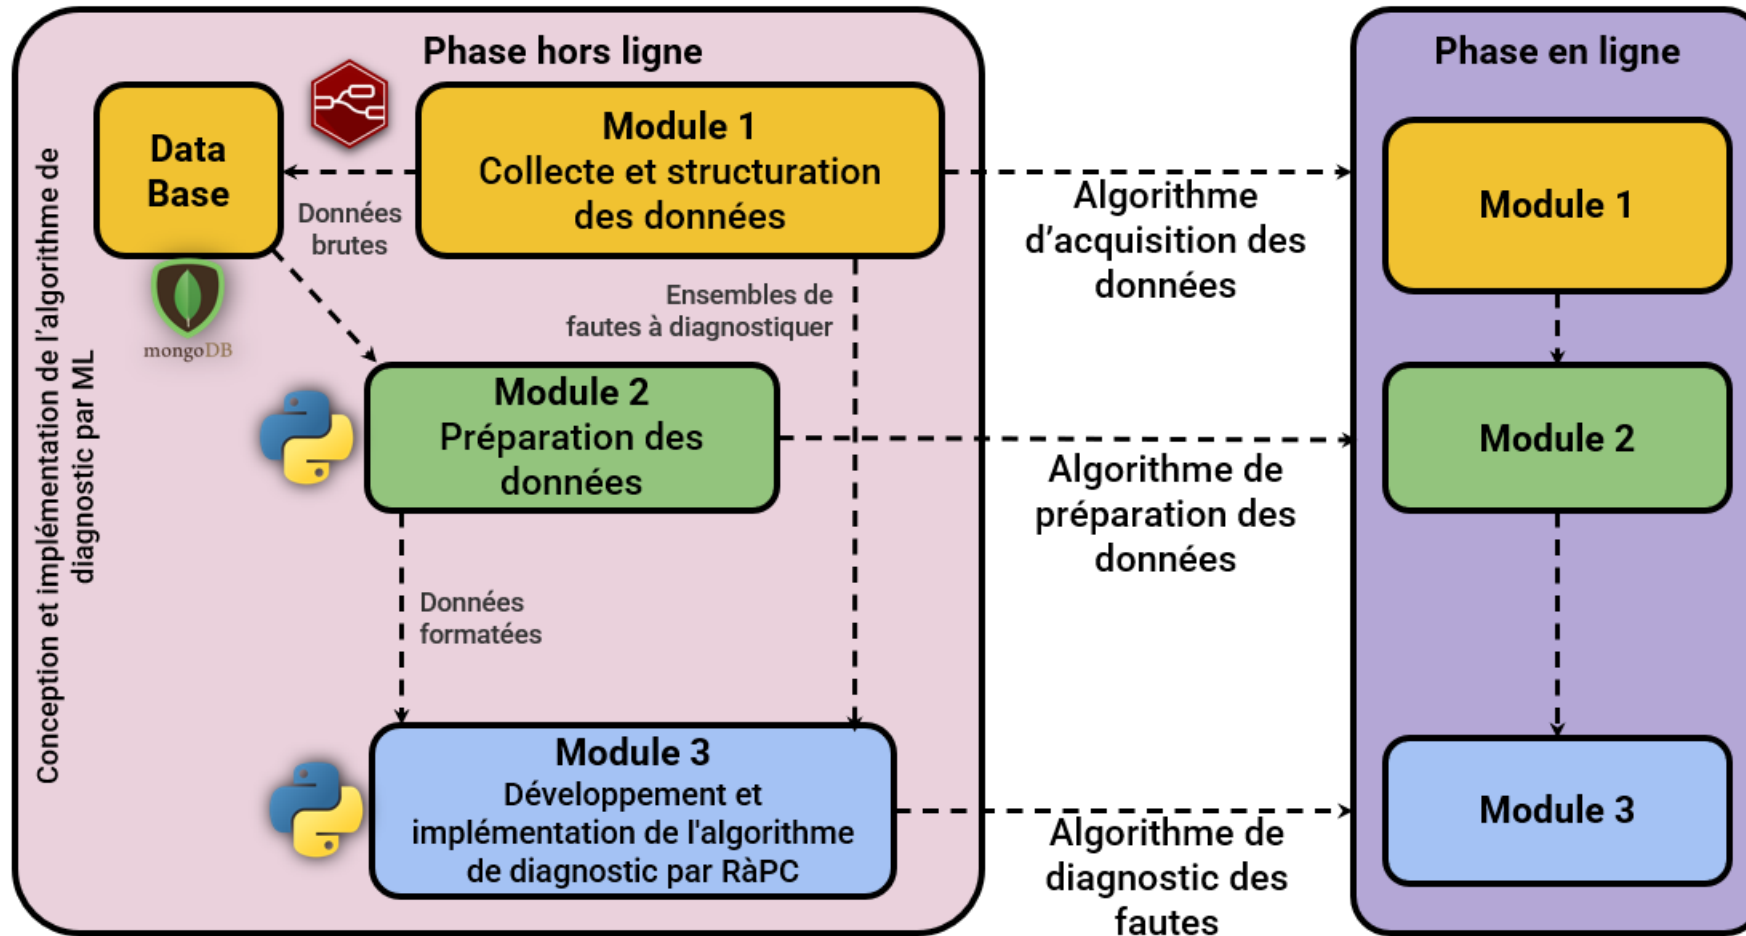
Phase hors ligne

Conception et implémentation de l'algorithme de diagnostic par ML

Data Base

mongoDB

Module 1
Collecte et structuration des données

Données brutes

Ensembles de fautes à diagnostiquer

Module 2
Préparation des données

Données formatées

Module 3
Développement et implémentation de l'algorithme de diagnostic par RàPC

Algorithme d'acquisition des données

Algorithme de préparation des données

Algorithme de diagnostic des fautes

Phase en ligne

Module 1

Module 2

Module 3